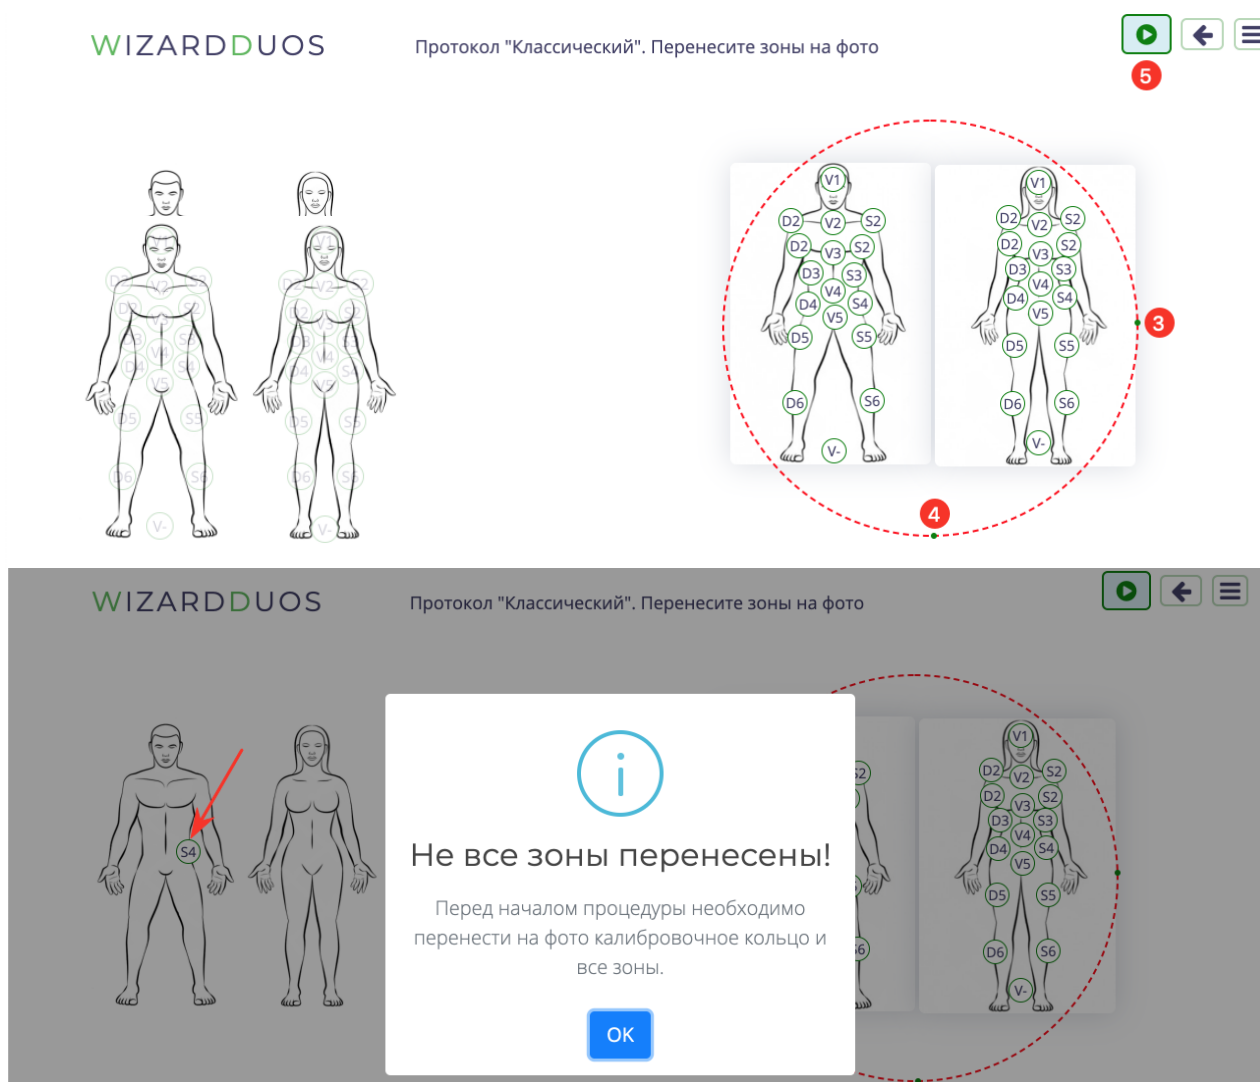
WIZARDDUOS

Протокол "Классический". Перенесите зоны на фото

5

V1
D2 V2 S2
D2 V3 S2
D3 S3
V4
D4 S4
V5
D5 S5
D6 S6
V-

V1
D2 V2 S2
D2 V3 S2
D3 S3
V4
D4 S4
V5
D5 S5
D6 S6
V-

3

4

WIZARDDUOS

Протокол "Классический". Перенесите зоны на фото

S4

i

Не все зоны перенесены!

Перед началом процедуры необходимо перенести на фото калибровочное кольцо и все зоны.

OK

V1
D2 V2 S2
D2 V3 S2
D3 S3
V4
D4 S4
V5
D5 S5
D6 S6
V-